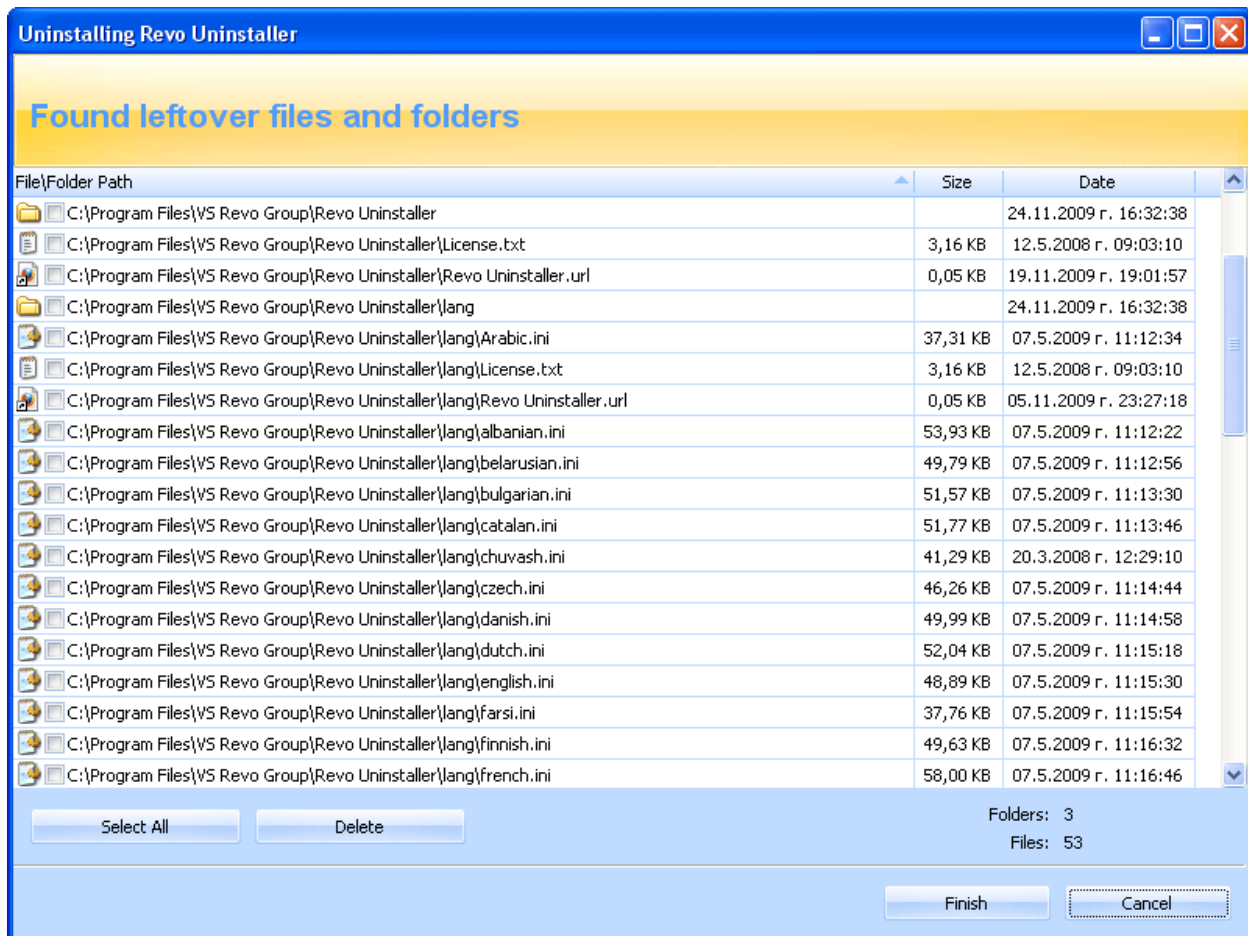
Uninstalling Revo Uninstaller

Found leftover files and folders

| File\Folder Path | Size | Date |
|---|---|---|
| C:\Program Files\VS Revo Group\Revo Uninstaller | | 24.11.2009 г. 16:32:38 |
| C:\Program Files\VS Revo Group\Revo Uninstaller\License.txt | 3,16 KB | 12.5.2008 г. 09:03:10 |
| C:\Program Files\VS Revo Group\Revo Uninstaller\Revo Uninstaller.url | 0,05 KB | 19.11.2009 г. 19:01:57 |
| C:\Program Files\VS Revo Group\Revo Uninstaller\lang | | 24.11.2009 г. 16:32:38 |
| C:\Program Files\VS Revo Group\Revo Uninstaller\lang\Arabic.ini | 37,31 KB | 07.5.2009 г. 11:12:34 |
| C:\Program Files\VS Revo Group\Revo Uninstaller\lang\License.txt | 3,16 KB | 12.5.2008 г. 09:03:10 |
| C:\Program Files\VS Revo Group\Revo Uninstaller\lang\Revo Uninstaller.url | 0,05 KB | 05.11.2009 г. 23:27:18 |
| C:\Program Files\VS Revo Group\Revo Uninstaller\lang\albanian.ini | 53,93 KB | 07.5.2009 г. 11:12:22 |
| C:\Program Files\VS Revo Group\Revo Uninstaller\lang\belarusian.ini | 49,79 KB | 07.5.2009 г. 11:12:56 |
| C:\Program Files\VS Revo Group\Revo Uninstaller\lang\bulgarian.ini | 51,57 KB | 07.5.2009 г. 11:13:30 |
| C:\Program Files\VS Revo Group\Revo Uninstaller\lang\catalan.ini | 51,77 KB | 07.5.2009 г. 11:13:46 |
| C:\Program Files\VS Revo Group\Revo Uninstaller\lang\chuvash.ini | 41,29 KB | 20.3.2008 г. 12:29:10 |
| C:\Program Files\VS Revo Group\Revo Uninstaller\lang\czech.ini | 46,26 KB | 07.5.2009 г. 11:14:44 |
| C:\Program Files\VS Revo Group\Revo Uninstaller\lang\danish.ini | 49,99 KB | 07.5.2009 г. 11:14:58 |
| C:\Program Files\VS Revo Group\Revo Uninstaller\lang\dutch.ini | 52,04 KB | 07.5.2009 г. 11:15:18 |
| C:\Program Files\VS Revo Group\Revo Uninstaller\lang\english.ini | 48,89 KB | 07.5.2009 г. 11:15:30 |
| C:\Program Files\VS Revo Group\Revo Uninstaller\lang\farsi.ini | 37,76 KB | 07.5.2009 г. 11:15:54 |
| C:\Program Files\VS Revo Group\Revo Uninstaller\lang\finnish.ini | 49,63 KB | 07.5.2009 г. 11:16:32 |
| C:\Program Files\VS Revo Group\Revo Uninstaller\lang\french.ini | 58,00 KB | 07.5.2009 г. 11:16:46 |

Select All
Delete

Folders: 3
Files: 53

Finish
Cancel